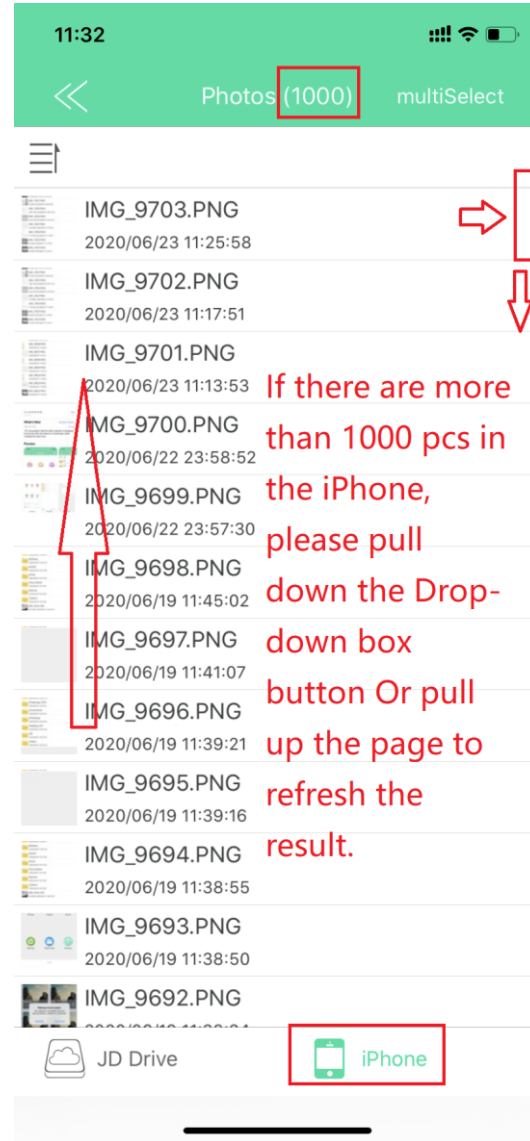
11:32

Photos (1000) multiSelect

IMG_9703.PNG
2020/06/23 11:25:58

IMG_9702.PNG
2020/06/23 11:17:51

IMG_9701.PNG
2020/06/23 11:13:53

IMG_9700.PNG
2020/06/22 23:58:52

IMG_9699.PNG
2020/06/22 23:57:30

IMG_9698.PNG
2020/06/19 11:45:02

IMG_9697.PNG
2020/06/19 11:41:07

IMG_9696.PNG
2020/06/19 11:39:21

IMG_9695.PNG
2020/06/19 11:39:16

IMG_9694.PNG
2020/06/19 11:38:55

IMG_9693.PNG
2020/06/19 11:38:50

IMG_9692.PNG
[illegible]

If there are more than 1000 pcs in the iPhone, please pull down the Drop-down box button Or pull up the page to refresh the result.

JD Drive

iPhone